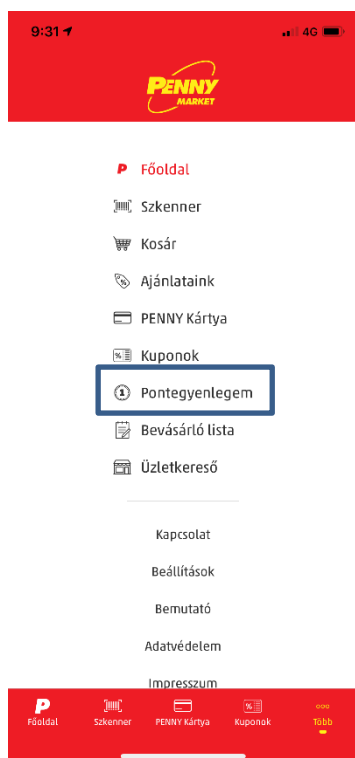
9:31
4G

PENNY MARKET

P Főoldal
Szkenner
Kosár
Ajánlataink
PENNY Kártya
Kuponok
Pontegyenlegem
Bevásárló lista
Üzletkereső

Kapcsolat
Beállítások
Bemutató
Adatvédelem
Impresszum

Főoldal
Szkenner
PENNY Kártya
Kuponok
Több